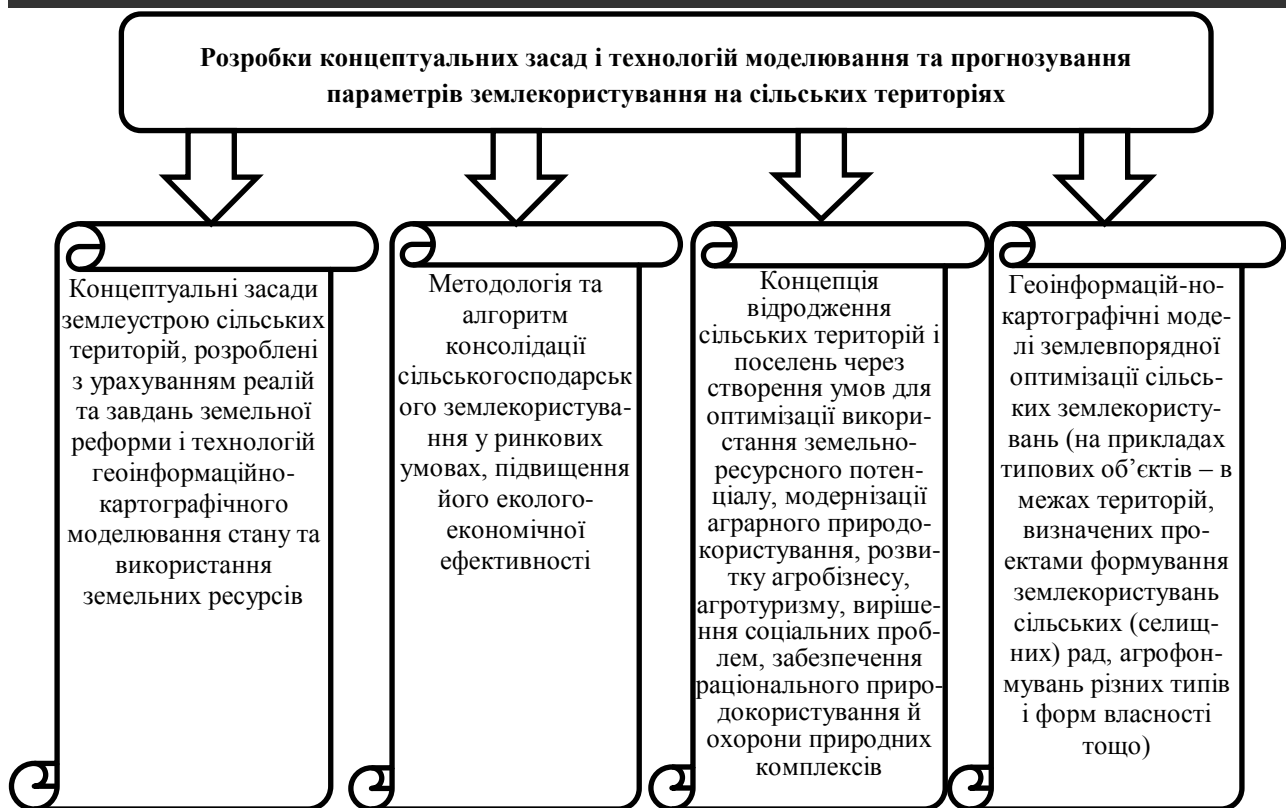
Розробки концептуальних засад і технологій моделювання та прогнозування параметрів землекористування на сільських територіях

Концептуальні засади землеустрою сільських територій, розроблені з урахуванням реалій та завдань земельної реформи і технологій геоінформаційно-картографічного моделювання стану та використання земельних ресурсів

Методологія та алгоритм консолідації сільськогосподарськ ого землекористування у ринкових умовах, підвищення його еколого-економічної ефективності

Концепція відродження сільських територій і поселень через створення умов для оптимізації використання земельно-ресурсного потенціалу, модернізації аграрного природокористування, розвитку агробізнесу, агротуризму, вирішення соціальних проблем, забезпечення раціонального природокористування й охорони природних комплексів

Геоінформацій-но-картографічні моделі землевпорядної оптимізації сільських землекористувань (на прикладах типових об’єктів – в межах територій, визначених проектами формування землекористувань сільських (селищних) рад, агрофонмувань різних типів і форм власності тощо)